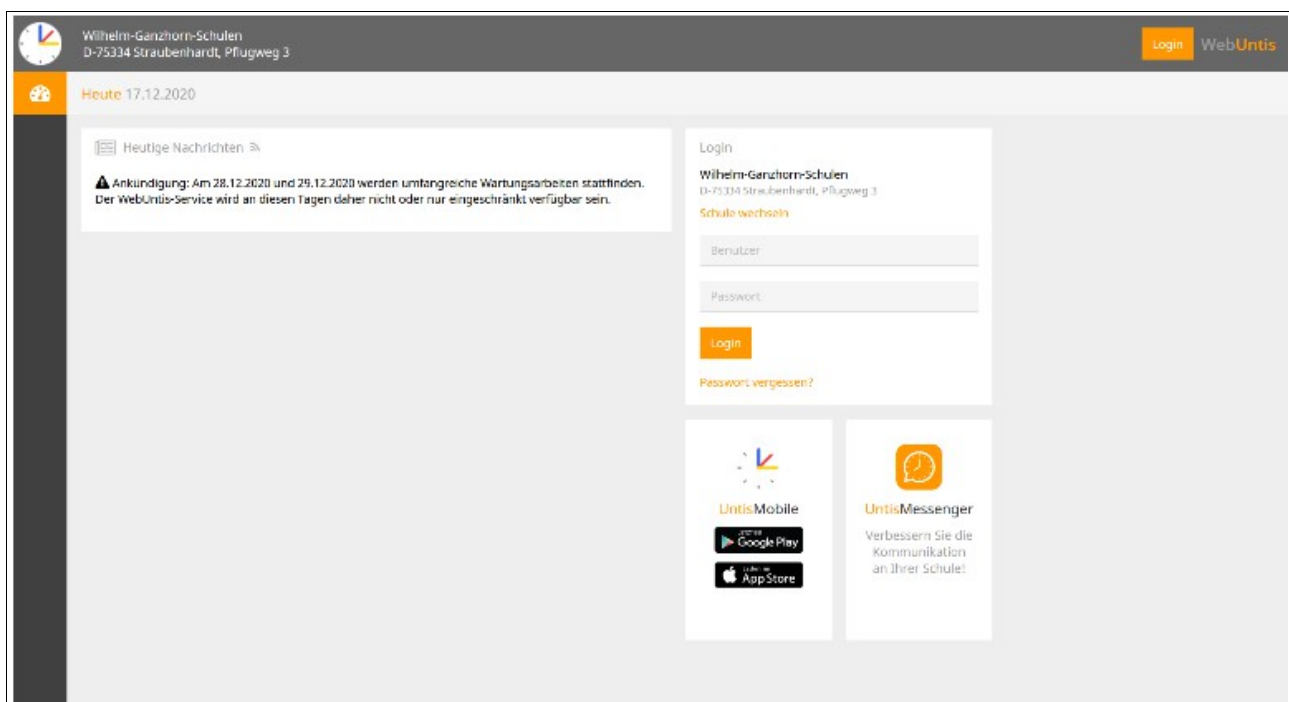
Wilhelm-Ganzhorn-Schulen
D-75334 Straubenhardt, Pflugweg 3

Login WebUntis

Heute 17.12.2020

Heutige Nachrichten

Ankündigung: Am 28.12.2020 und 29.12.2020 werden umfangreiche Wartungsarbeiten stattfinden. Der WebUntis-Service wird an diesen Tagen daher nicht oder nur eingeschränkt verfügbar sein.

Login

Wilhelm-Ganzhorn-Schulen
D-75334 Straubenhardt, Pflugweg 3

Schule wechseln

Benutzer

Passwort

Login

Passwort vergessen?

UntisMobile

Google Play

App Store

UntisMessenger

Verbessern Sie die Kommunikation an Ihrer Schule!